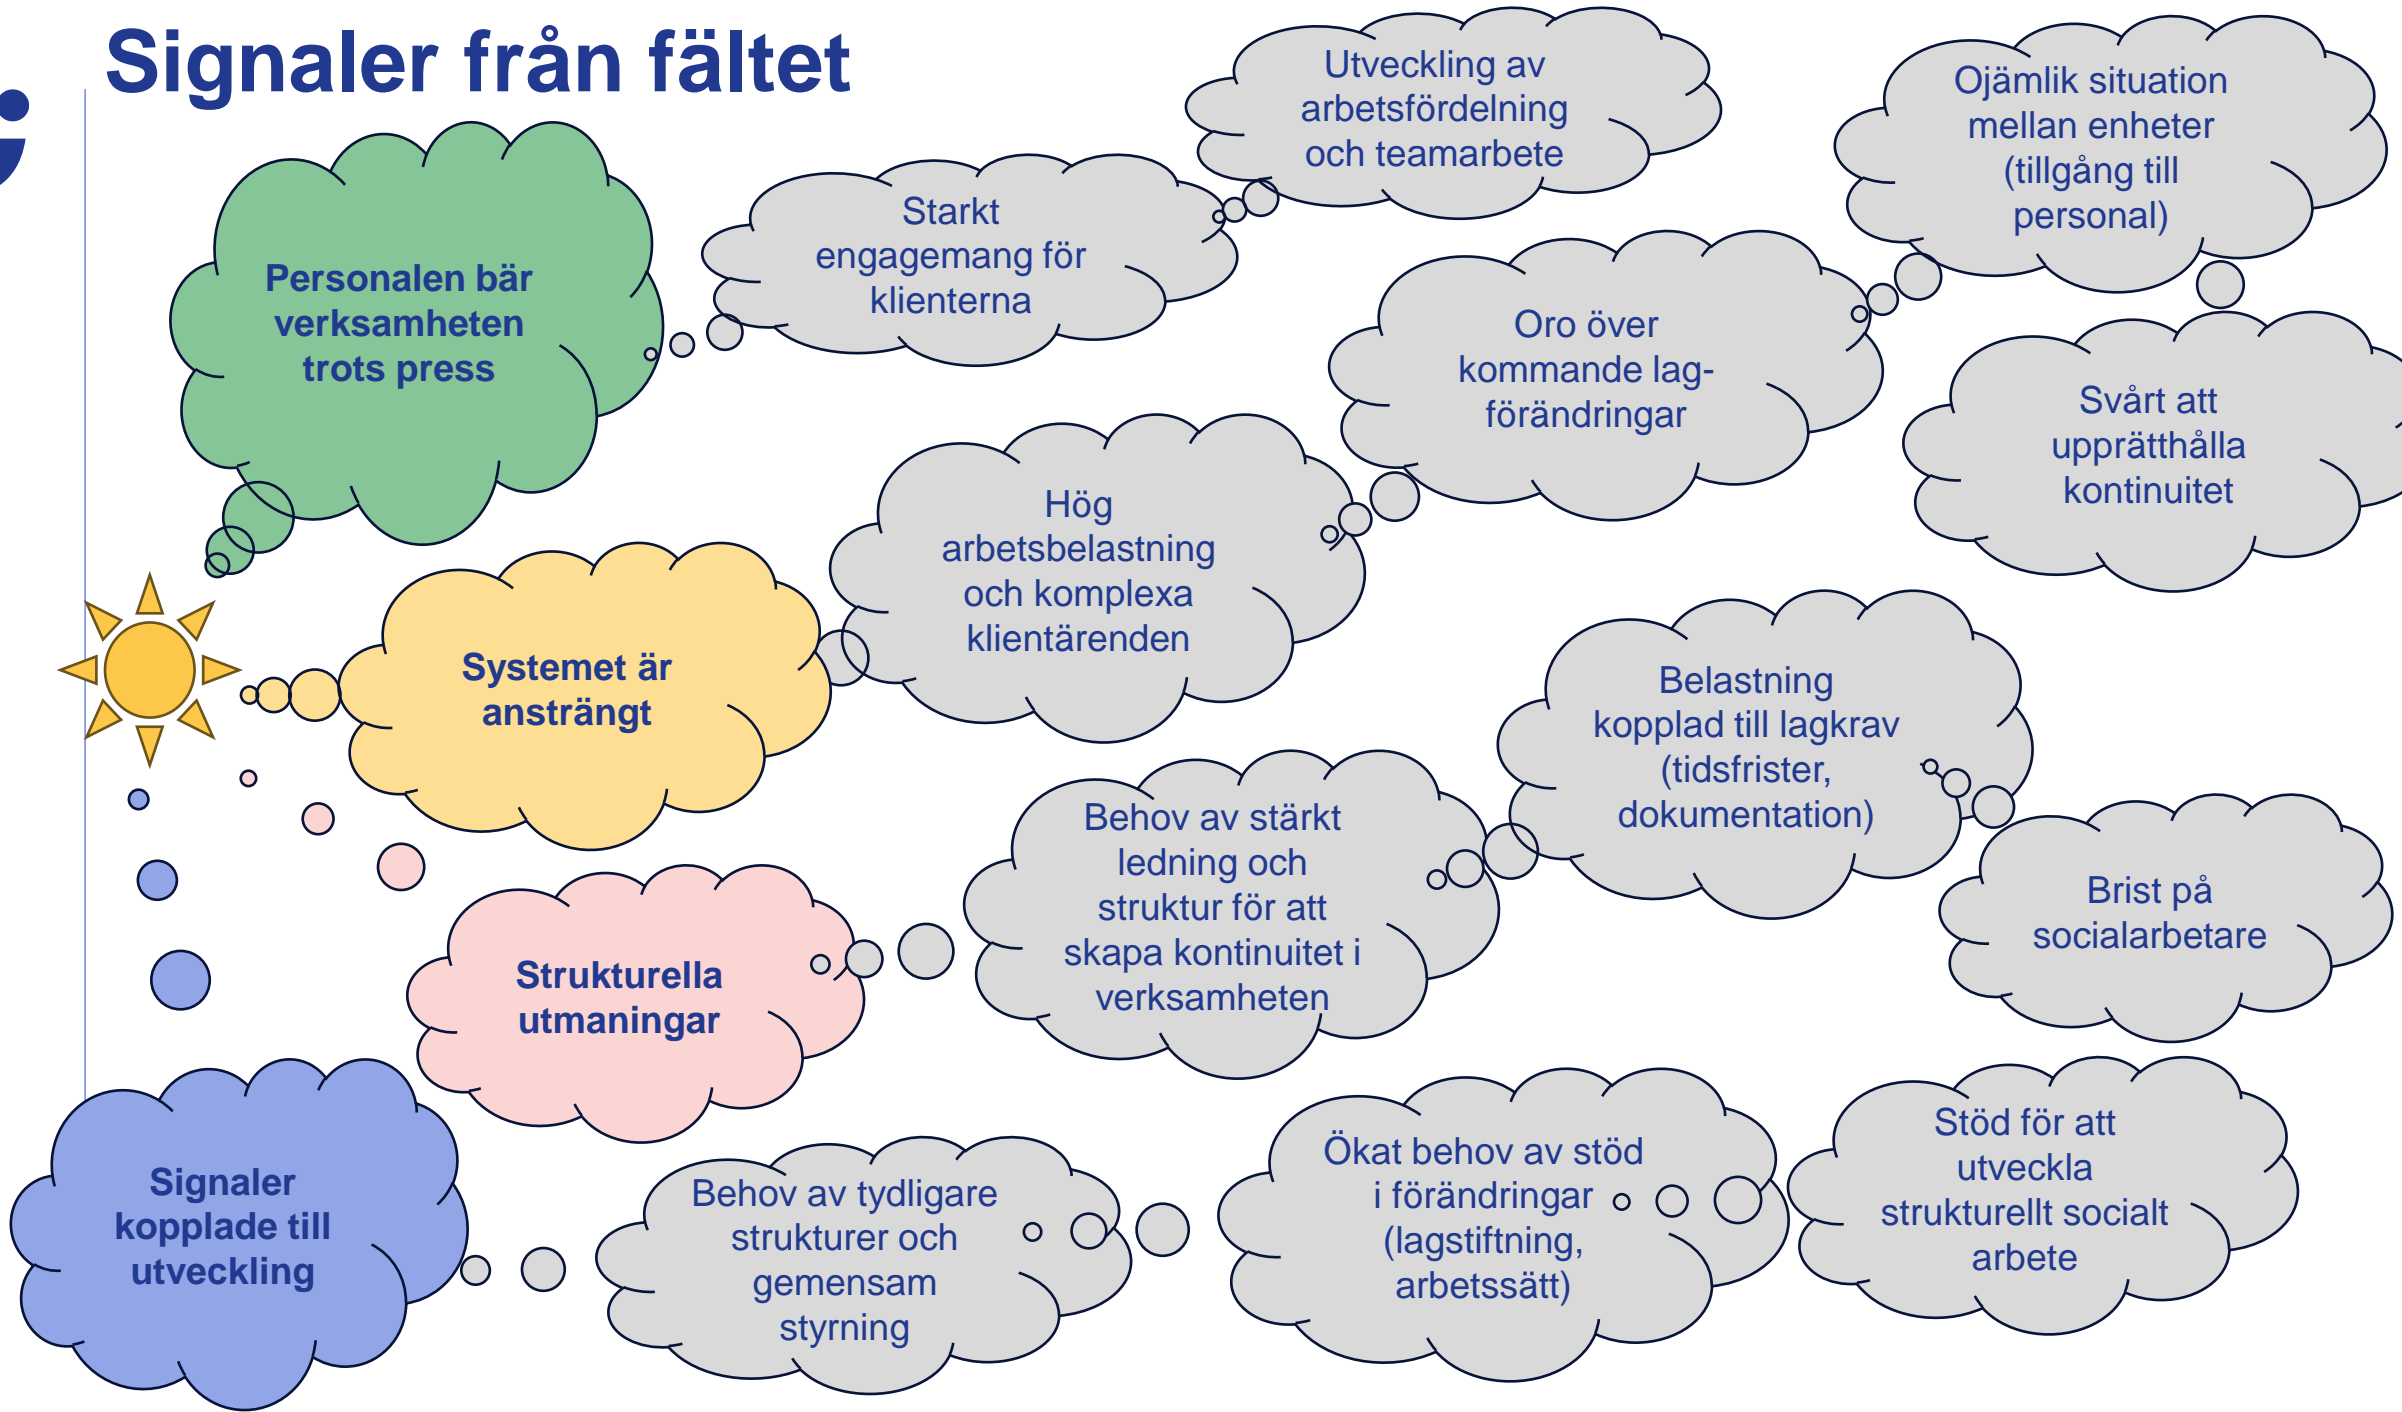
Signaler från fältet

Personalen bär verksamheten trots press

Starkt engagemang för klienterna

Utveckling av arbetsfördelning och teamarbete

Ojämlik situation mellan enheter (tillgång till personal)

Oro över kommande lag-förändringar

Svårt att upprätthålla kontinuitet

Systemet är ansträngt

Hög arbetsbelastning och komplexa klientärenden

Belastning kopplad till lagkrav (tidsfrister, dokumentation)

Brist på socialarbetare

Strukturella utmaningar

Behov av stärkt ledning och struktur för att skapa kontinuitet i verksamheten

Signaler kopplade till utveckling

Behov av tydligare strukturer och gemensam styrning

Ökat behov av stöd i förändringar (lagstiftning, arbetssätt)

Stöd för att utveckla strukturellt socialt arbete